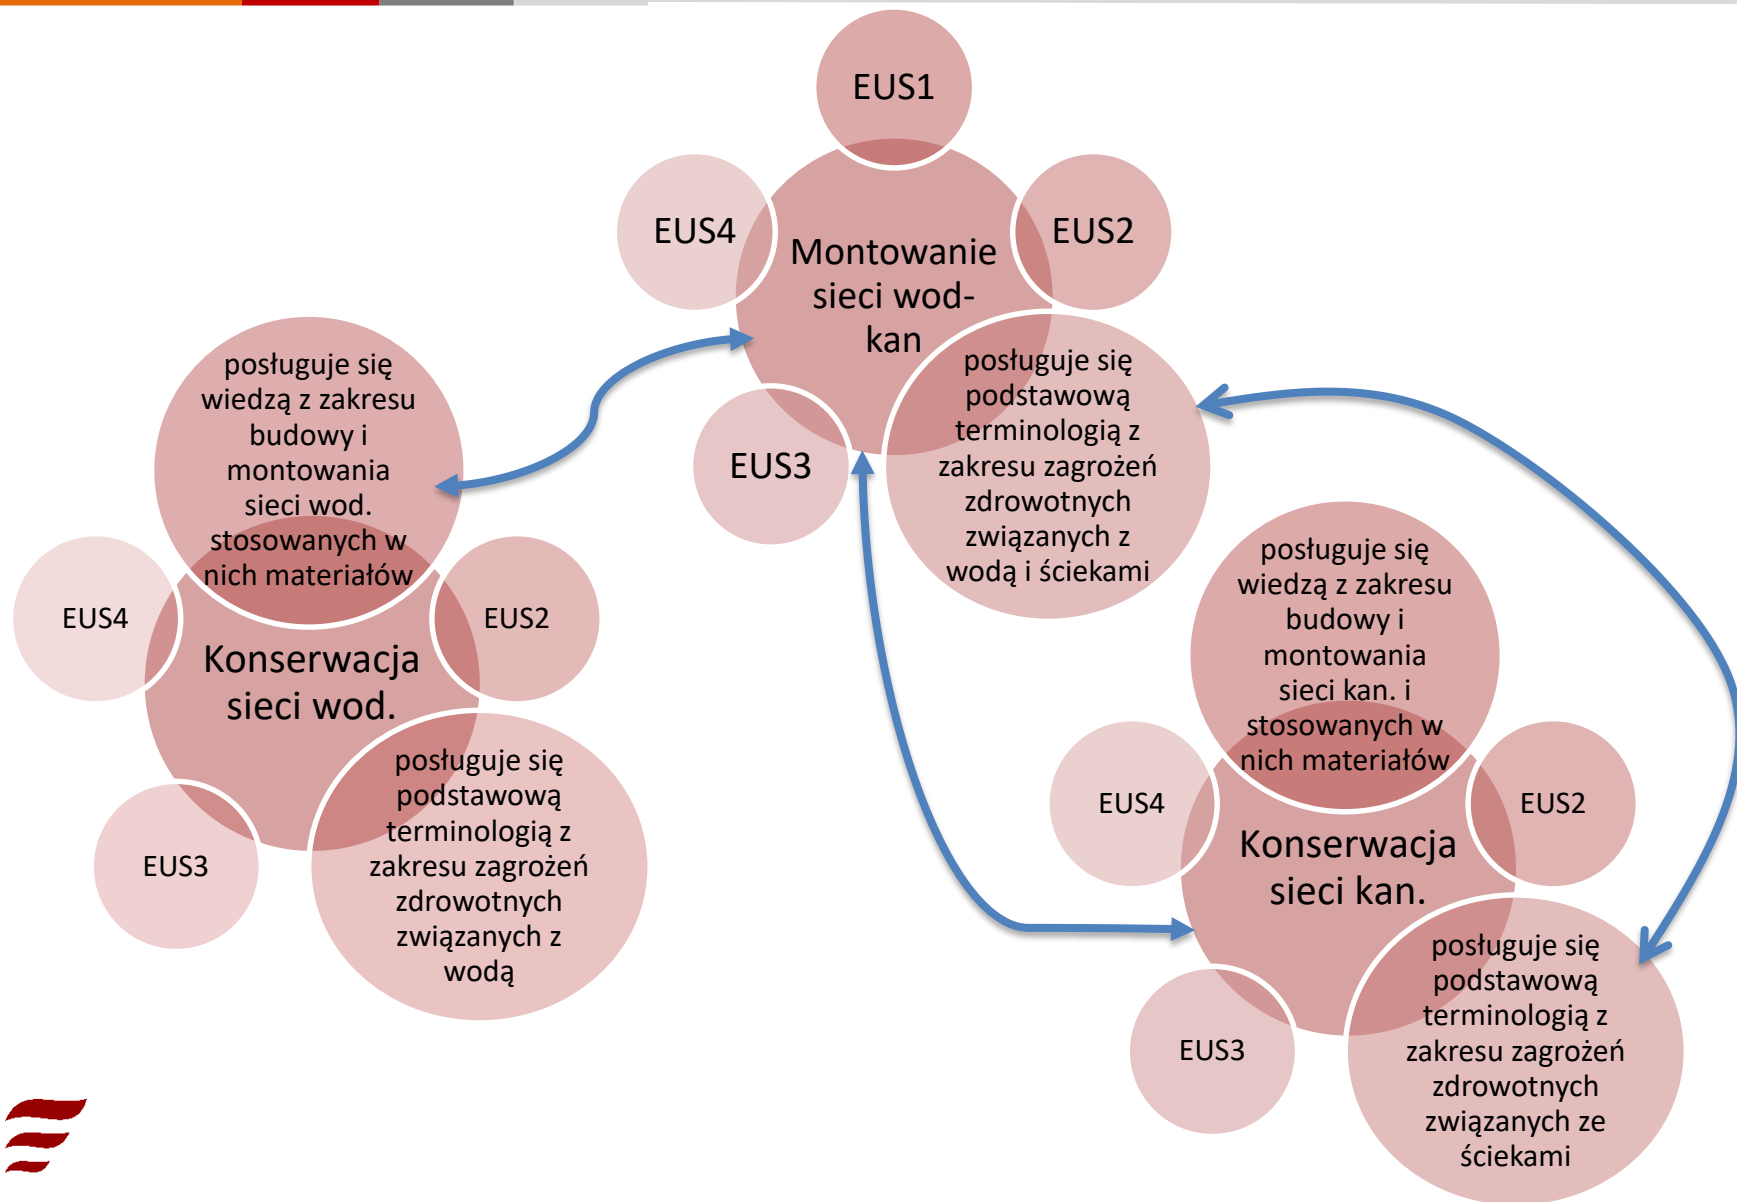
EUS1

EUS4

Montowanie sieci wod-kan

EUS2

posługuje się podstawową terminologią z zakresu zagrożeń zdrowotnych związanych z wodą i ściekami

EUS3

posługuje się wiedzą z zakresu budowy i montowania sieci wod. stosowanych w nich materiałów

EUS4

Konserwacja sieci wod.

EUS2

posługuje się podstawową terminologią z zakresu zagrożeń zdrowotnych związanych z wodą

EUS3

posługuje się wiedzą z zakresu budowy i montowania sieci kan. i stosowanych w nich materiałów

EUS4

Konserwacja sieci kan.

EUS2

posługuje się podstawową terminologią z zakresu zagrożeń zdrowotnych związanych ze ściekami

EUS3